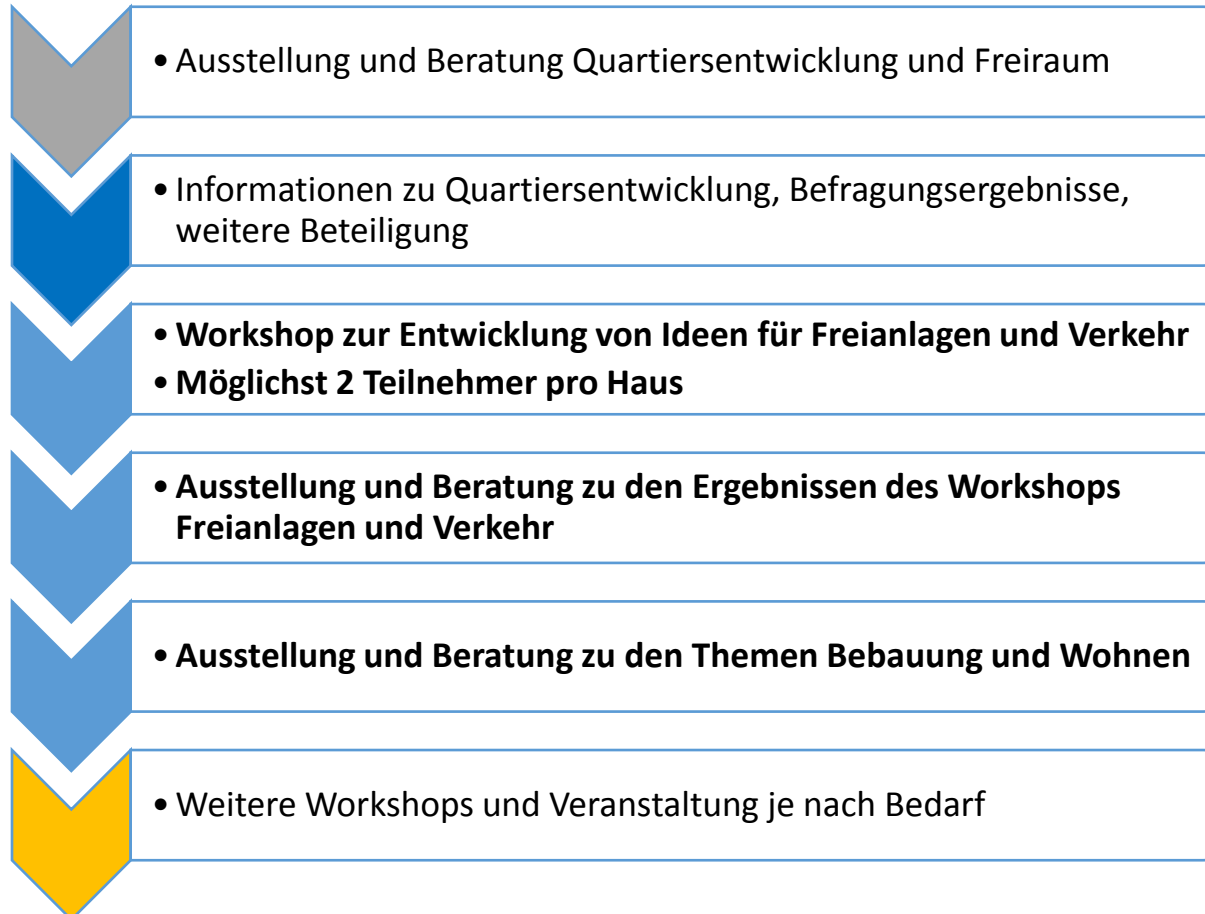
• Ausstellung und Beratung Quartiersentwicklung und Freiraum

• Informationen zu Quartiersentwicklung, Befragungsergebnisse, weitere Beteiligung

• **Workshop zur Entwicklung von Ideen für Freianlagen und Verkehr**
• **Möglichst 2 Teilnehmer pro Haus**

• **Ausstellung und Beratung zu den Ergebnissen des Workshops Freianlagen und Verkehr**

• **Ausstellung und Beratung zu den Themen Bebauung und Wohnen**

• Weitere Workshops und Veranstaltung je nach Bedarf